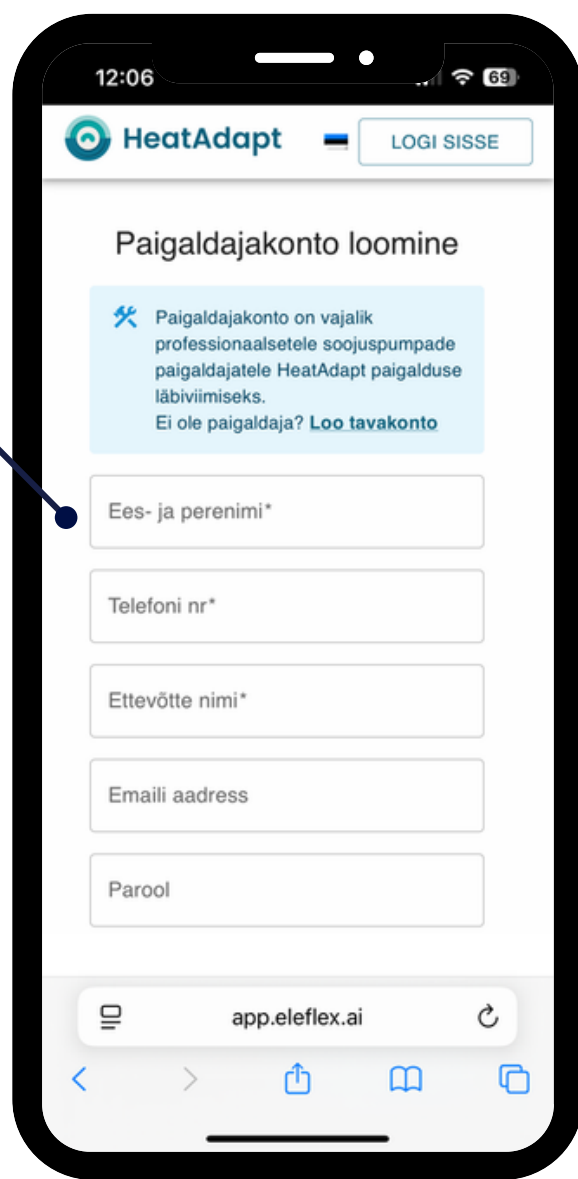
12:06

69

HeatAdapt

LOGI SISSE

Paigaldajakonto loomine

Paigaldajakonto on vajalik professionaalsetele soojuspumpade paigaldajatele HeatAdapt paigalduse läbiviimiseks.
Ei ole paigaldaja? Loo tavakonto

Ees- ja perenimi*

Telefoni nr*

Ettevõtte nimi*

Emaili aadress

Parool

app.eleflex.ai